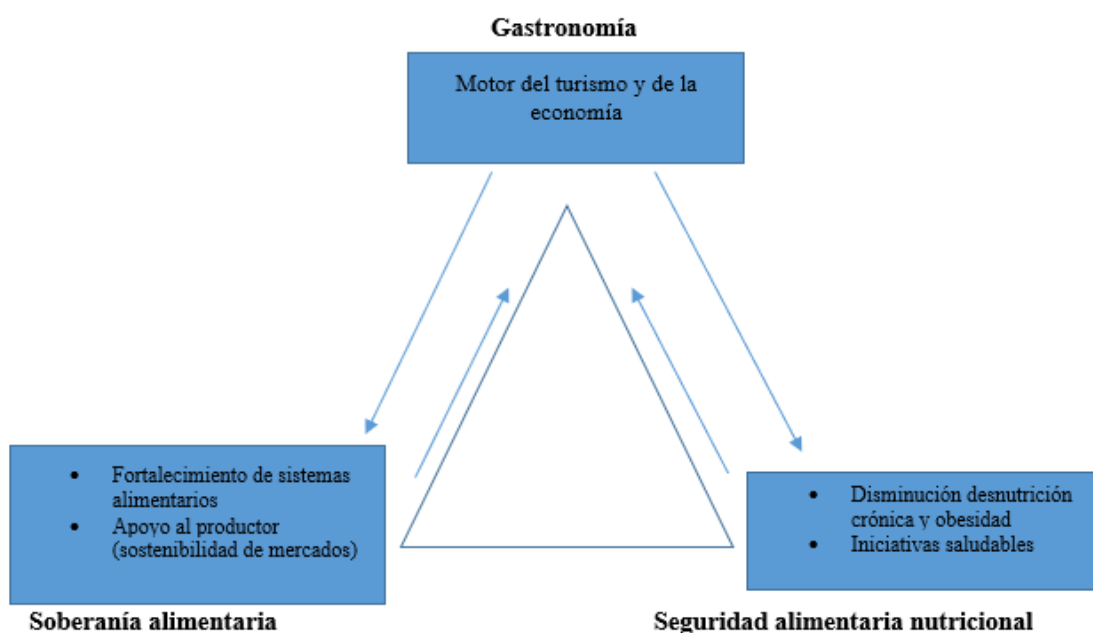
**Gastronomía**

Motor del turismo y de la economía

- Fortalecimiento de sistemas alimentarios
- Apoyo al productor (sostenibilidad de mercados)

**Soberanía alimentaria**

- Disminución desnutrición crónica y obesidad
- Iniciativas saludables

**Seguridad alimentaria nutricional**